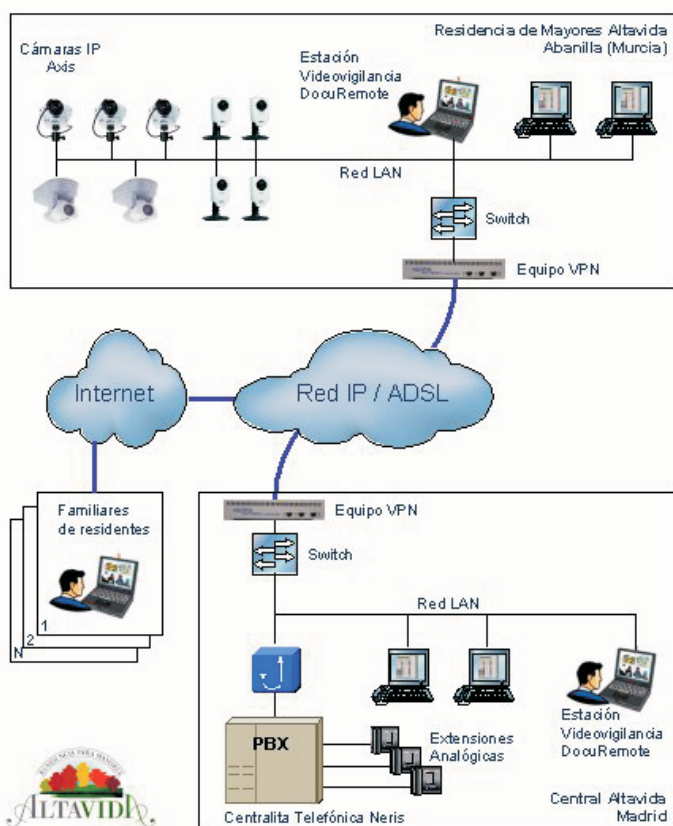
Cámaras IP
Axis

Estación
Videovigilancia
DocuRemote

Residencia de Mayores Altavida
Abanilla (Murcia)

Red LAN

Switch

Equipo VPN

Internet

Red IP / ADSL

Familiares
de residentes

1
2
N

Equipo VPN

Switch

Red LAN

PBX

Extensiones
Analógicas

Estación
Videovigilancia
DocuRemote

ALTAVIDA

Centralita Telefónica Neris

Central Altavida
Madrid